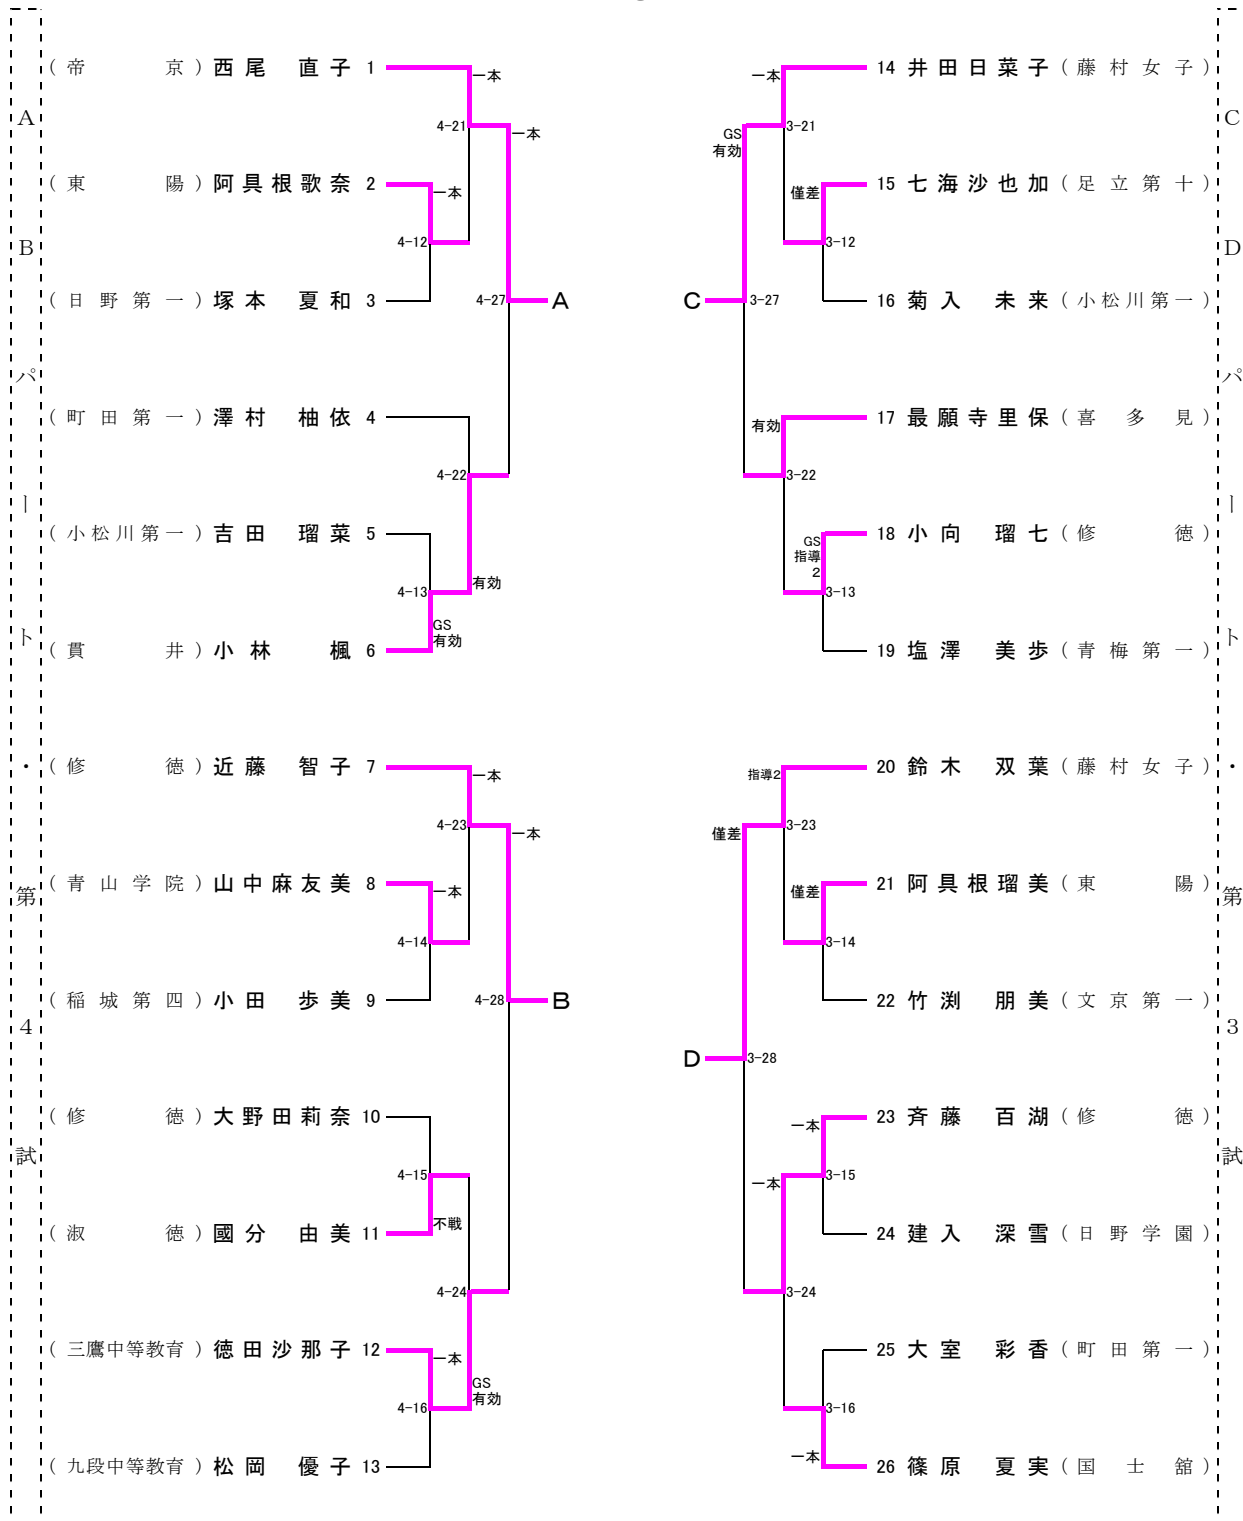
A
B
パ
ー
ト
・
第
4
試

( 帝 京 ) 西尾 直子 1
( 東 陽 ) 阿具根歌奈 2
( 日野第一 ) 塚本 夏和 3
( 町田第一 ) 澤村 柚依 4
( 小松川第一 ) 吉田 瑠菜 5
( 貫 井 ) 小林 楓 6
( 修 徳 ) 近藤 智子 7
( 青山学院 ) 山中麻友美 8
( 稲城第四 ) 小田 歩美 9
( 修 徳 ) 大野田莉奈 10
( 淑 徳 ) 國分 由美 11
( 三鷹中等教育 ) 徳田沙那子 12
( 九段中等教育 ) 松岡 優子 13

一本
4-21
一本
一本
4-12
4-27
A
4-22
有効
4-13
GS
有効
一本
4-23
一本
一本
4-14
4-28
B
4-15
不戦
4-24
一本
GS
有効
4-16

一本
GS
有効
3-21
僅差
3-12
C
3-27
有効
3-22
GS
指導
2
3-13
指導2
僅差
3-23
僅差
3-14
D
3-28
一本
3-15
一本
3-24
3-16
一本

14 井田日菜子 ( 藤村女子 )
15 七海沙也加 ( 足立第十 )
16 菊入 未来 ( 小松川第一 )
17 最願寺里保 ( 喜多見 )
18 小向 瑠七 ( 修 徳 )
19 塩澤 美歩 ( 青梅第一 )
20 鈴木 双葉 ( 藤村女子 )
21 阿具根瑠美 ( 東 陽 )
22 竹渕 朋美 ( 文京第一 )
23 斉藤 百湖 ( 修 徳 )
24 建入 深雪 ( 日野学園 )
25 大室 彩香 ( 町田第一 )
26 篠原 夏実 ( 国士舘 )

C
D
パ
ー
ト
・
第
3
試